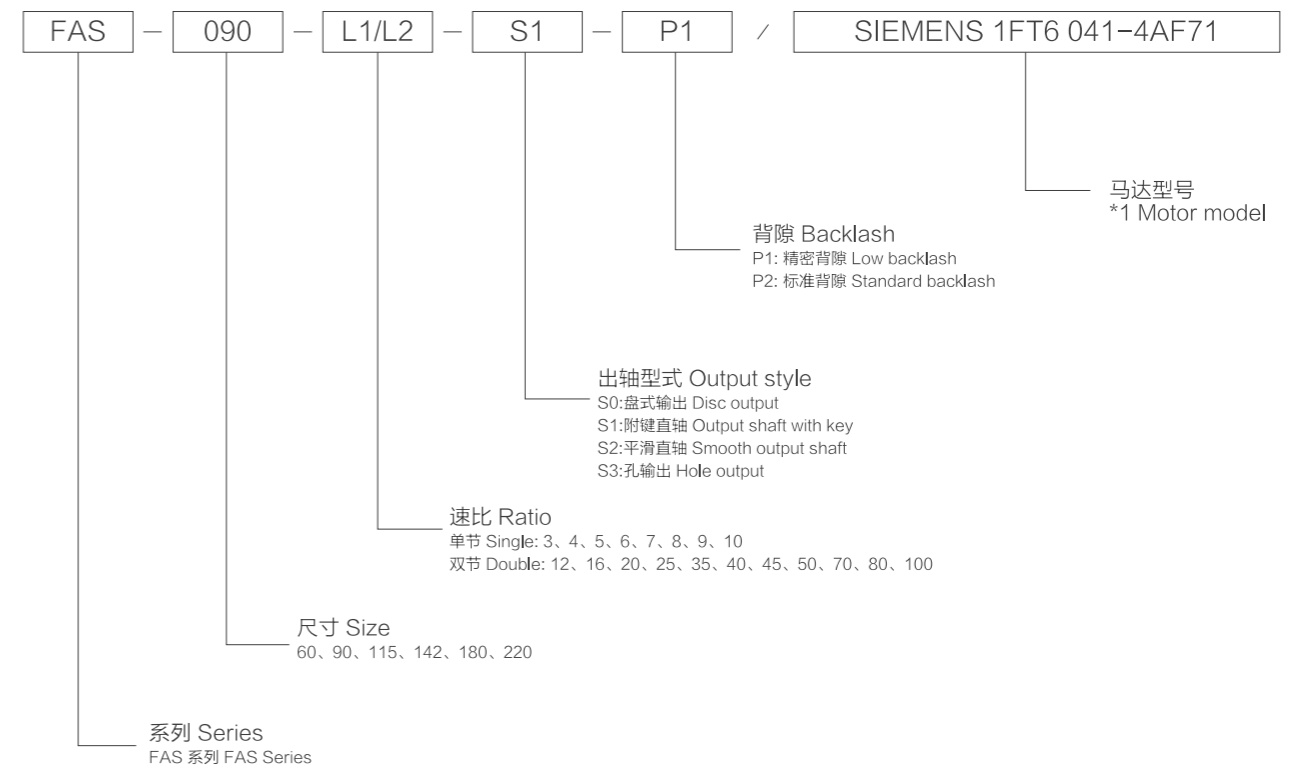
FAS – 090 – L1/L2 – S1 – P1 / SIEMENS 1FT6 041-4AF71

马达型号
*1 Motor model

背隙 Backlash
P1: 精密背隙 Low backlash
P2: 标准背隙 Standard backlash

出轴型式 Output style
S0:盘式输出 Disc output
S1:附键直轴 Output shaft with key
S2:平滑直轴 Smooth output shaft
S3:孔输出 Hole output

速比 Ratio
单节 Single: 3、4、5、6、7、8、9、10
双节 Double: 12、16、20、25、35、40、45、50、70、80、100

尺寸 Size
60、90、115、142、180、220

系列 Series
FAS 系列 FAS Series